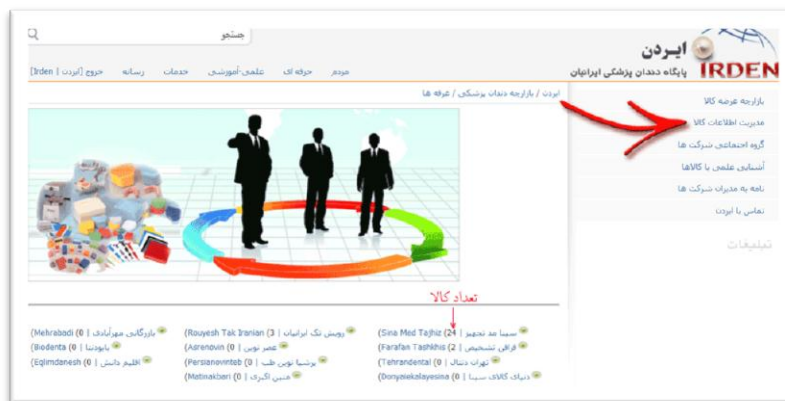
ایردن
پایگاه دندان پزشکی ایرانیان
IRDEN

جستجو

مردم | حرفه ای | علمی-آموزشی | خدمات | رسانه | خروج [ایردن | Irden]

ایردن / بازارچه دندان پزشکی / غرفه ها

بازارچه عرضه کالا
مدیریت اطلاعات کالا
گروه اجتماعی شرکت ها
آشنایی علمی با کالاها
نامه به مدیران شرکت ها
تماس با ایردن

تبلیغات

تعداد کالا

سینا مد تجهیز (Sina Med Tajhiz (24
فرافن تشخیص (Farafan Tashkhis (2
تهران دنتال (Tehrandental (0
دنیای کالای سینا (Donyaiekalayesina (0

رویش تک ایرانیان (Rouyesh Tak Iranian (3
عصر نوین (Asrenovin (0
پرشیا نوین طب (Persianovintab (0
متین اکبری (Matinakbari (0

بازرگانی مهرآبادی (Mehrabadi (0
بایودنتا (Biodenta (0
اقلیم دانش (Eqlimdanesh (0